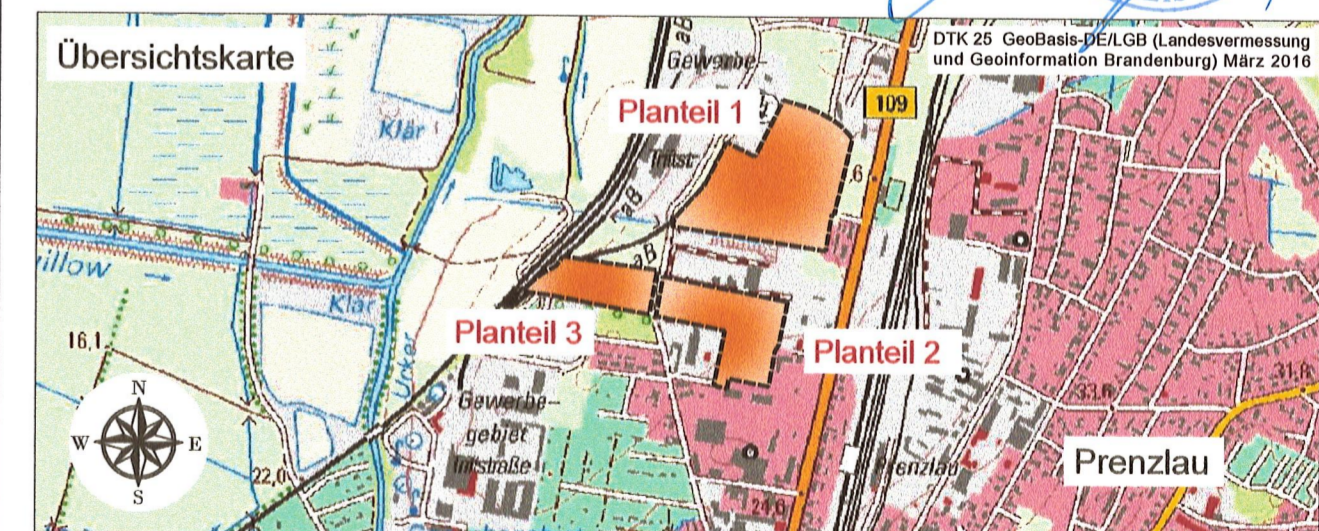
Übersichtskarte

DTK 25 GeoBasis-DE/LGB (Landesvermessung und Geoinformation Brandenburg) März 2016

Gewerbe-

Planteil 1

109

Klär

Indust.

6

illow

aB

Klär

Planteil 3

Planteil 2

16,1

N

W

E

S

Ucker

Gewerbegebiet Industriestraße

22,0

33,6

31,6

Prenzlau

24,6

Prenzlau